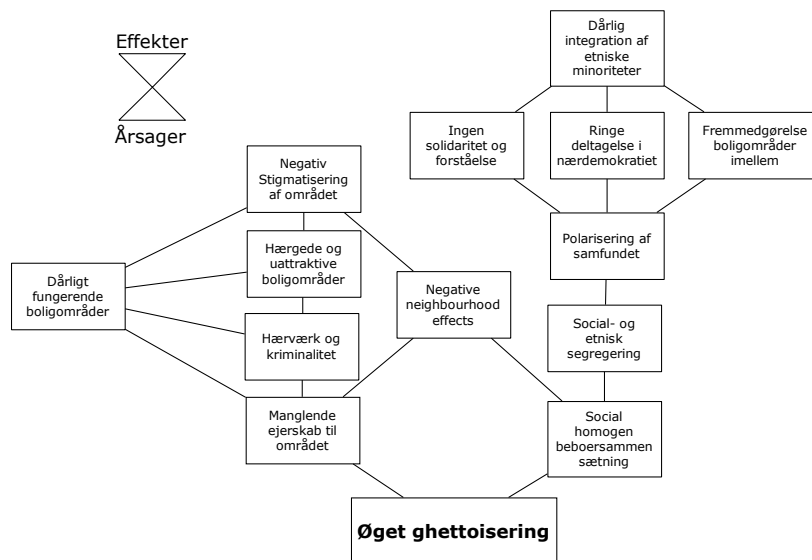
Effekter

Årsager

Dårlig integration af etniske minoriteter

Ingen solidaritet og forståelse

Ringe deltagelse i nærdemokratiet

Fremmedgørelse boligområder imellem

Polarisering af samfundet

Social- og etnisk segregering

Social homogen beboersammen sætning

Negativ Stigmatisering af området

Hærgede og uattraktive boligområder

Hærværk og kriminalitet

Manglende ejerskab til området

Dårligt fungerende boligområder

Negative neighbourhood effects

Øget ghettoisering